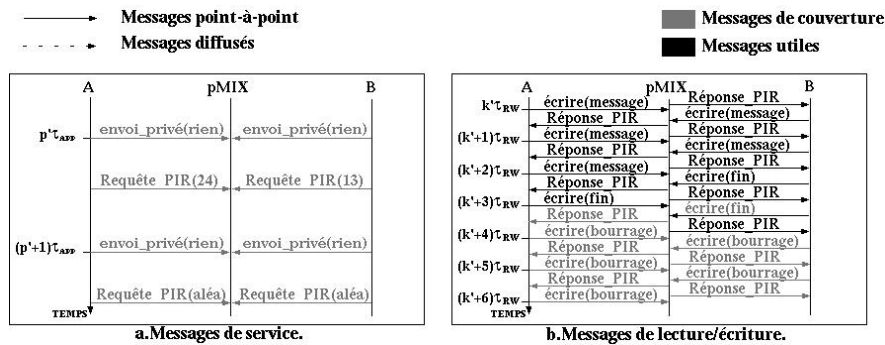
Messages point-à-point

Messages diffusés

Messages de couverture

Messages utiles

A

pMIX

B

$p'\tau_{APP}$

envoi_privé(rien)

envoi_privé(rien)

Requête PIR(24)

Requête PIR(13)

$(p'+1)\tau_{APP}$

envoi_privé(rien)

envoi_privé(rien)

Requête PIR(aléa)

Requête PIR(aléa)

TEMPS

a.Messages de service.

A

pMIX

B

$k'\tau_{RW}$

écrire(message)

Réponse_PIR

Réponse_PIR

écrire(message)

$(k'+1)\tau_{RW}$

écrire(message)

Réponse_PIR

Réponse_PIR

écrire(message)

$(k'+2)\tau_{RW}$

écrire(message)

Réponse_PIR

Réponse_PIR

écrire(fin)

$(k'+3)\tau_{RW}$

écrire(fin)

Réponse_PIR

Réponse_PIR

écrire(fin)

$(k'+4)\tau_{RW}$

écrire(bourrage)

Réponse_PIR

Réponse_PIR

écrire(bourrage)

$(k'+5)\tau_{RW}$

écrire(bourrage)

Réponse_PIR

Réponse_PIR

écrire(bourrage)

$(k'+6)\tau_{RW}$

écrire(bourrage)

Réponse_PIR

TEMPS

b.Messages de lecture/écriture.